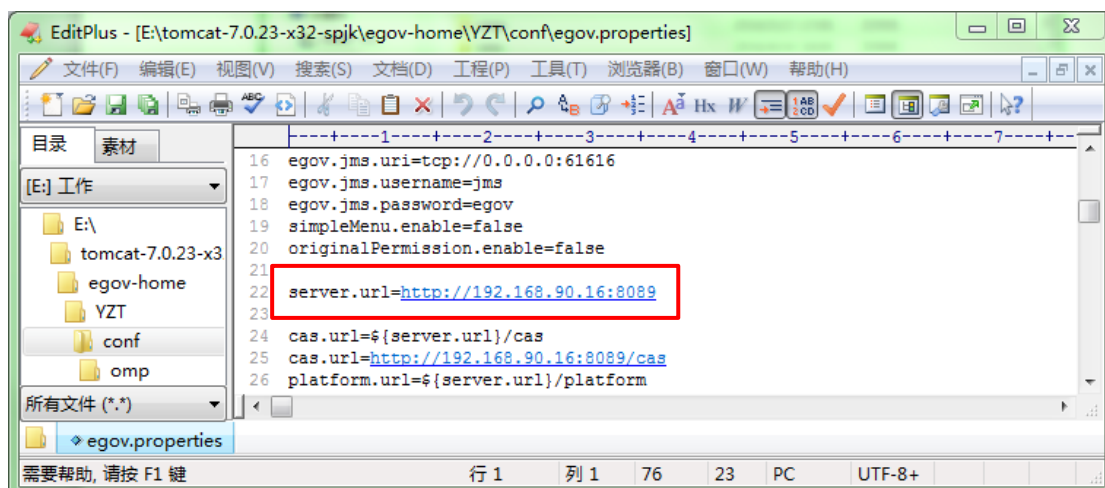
EditPlus - [E:\tomcat-7.0.23-x32-spjk\egov-home\YZT\conf\egov.properties]

文件(F) 编辑(E) 视图(V) 搜索(S) 文档(D) 工程(P) 工具(T) 浏览器(B) 窗口(W) 帮助(H)

目录 素材

[E:] 工作

E:\
tomcat-7.0.23-x3
egov-home
YZT
conf
omp

所有文件 (*.*)

----+----1----+----2----+----3----+----4----+----5----+----6----+----7----+--

16 egov.jms.uri=tcp://0.0.0.0:61616
17 egov.jms.username=jms
18 egov.jms.password=egov
19 simpleMenu.enable=false
20 originalPermission.enable=false
21
22 server.url=http://192.168.90.16:8089
23
24 cas.url=${server.url}/cas
25 cas.url=http://192.168.90.16:8089/cas
26 platform.url=${server.url}/platform

egov.properties

需要帮助, 请按 F1 键 | 行 1 | 列 1 | 76 | 23 | PC | UTF-8+